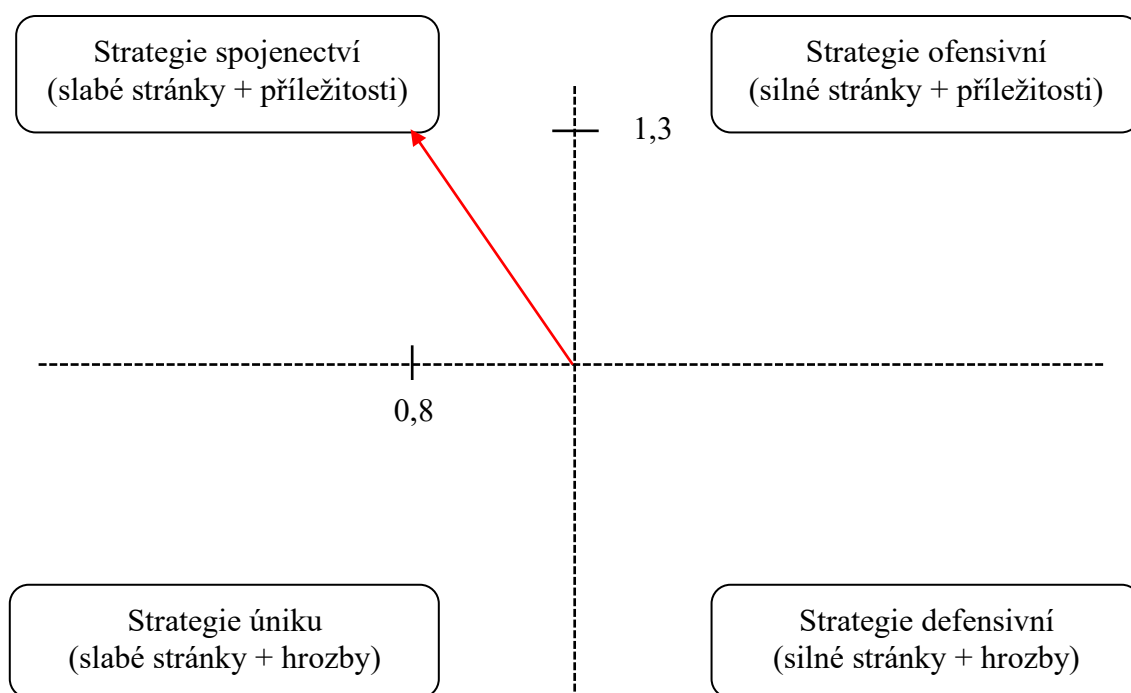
Strategie spojenectví
(slabé stránky + příležitosti)

Strategie ofensivní
(silné stránky + příležitosti)

1,3

0,8

Strategie úniku
(slabé stránky + hrozby)

Strategie defensivní
(silné stránky + hrozby)